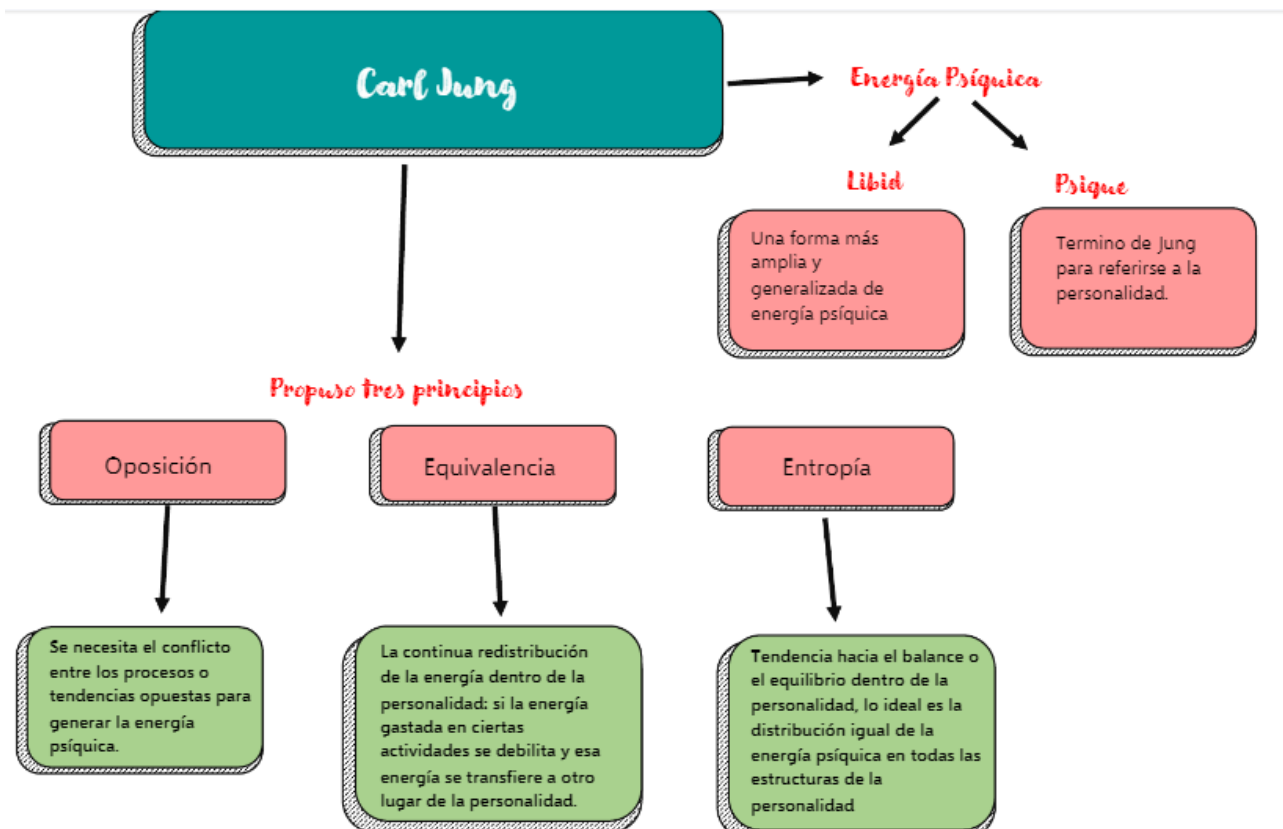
Carl Jung

Energía Psíquica

Libid

Una forma más amplia y generalizada de energía psíquica

Psique

Termino de Jung para referirse a la personalidad.

Propuso tres principios

Oposición

Se necesita el conflicto entre los procesos o tendencias opuestas para generar la energía psíquica.

Equivalencia

La continua redistribución de la energía dentro de la personalidad; si la energía gastada en ciertas actividades se debilita y esa energía se transfiere a otro lugar de la personalidad.

Entropía

Tendencia hacia el balance o el equilibrio dentro de la personalidad, lo ideal es la distribución igual de la energía psíquica en todas las estructuras de la personalidad